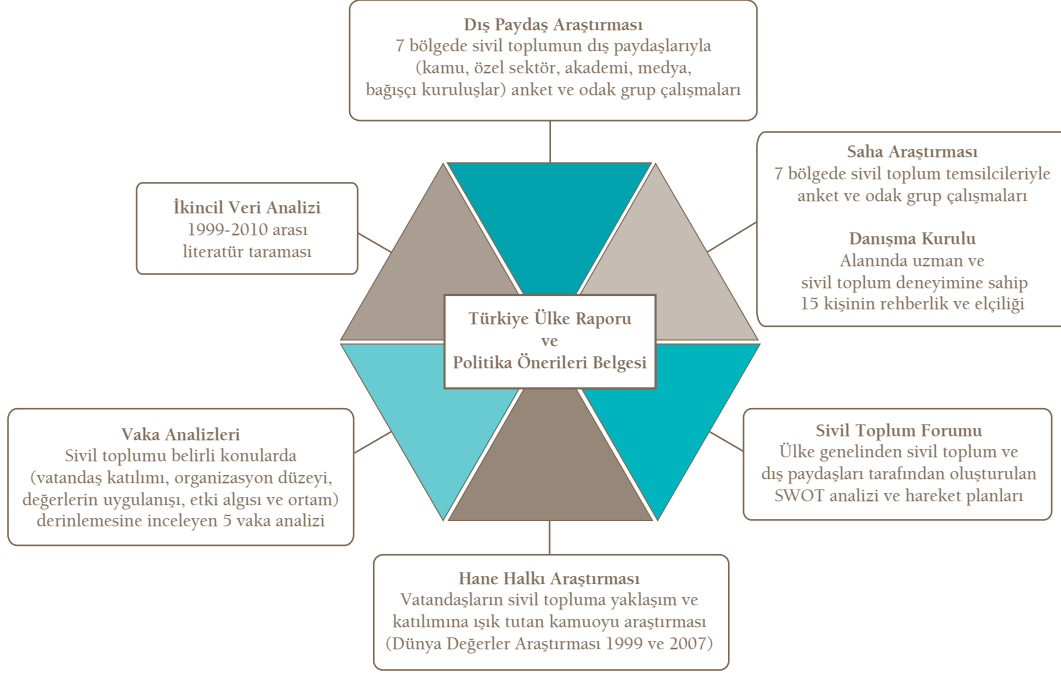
Dış Paydaş Araştırması
7 bölgede sivil toplumun dış paydaşlarıyla (kamu, özel sektör, akademi, medya, bağışçı kuruluşlar) anket ve odak grup çalışmaları

İkincil Veri Analizi
1999-2010 arası literatür taraması

Saha Araştırması
7 bölgede sivil toplum temsilcileriyle anket ve odak grup çalışmaları

Danışma Kurulu
Alanında uzman ve sivil toplum deneyimine sahip 15 kişinin rehberlik ve elçiliği

Türkiye Ülke Raporu ve Politika Önerileri Belgesi

Vaka Analizleri
Sivil toplumu belirli konularda (vatandaş katılımı, organizasyon düzeyi, değerlerin uygulanışı, etki algısı ve ortam) derinlemesine inceleyen 5 vaka analizi

Sivil Toplum Forumu
Ülke genelinden sivil toplum ve dış paydaşları tarafından oluşturulan SWOT analizi ve hareket planları

Hane Halkı Araştırması
Vatandaşların sivil topluma yaklaşım ve katılımına ışık tutan kamuoyu araştırması (Dünya Değerler Araştırması 1999 ve 2007)